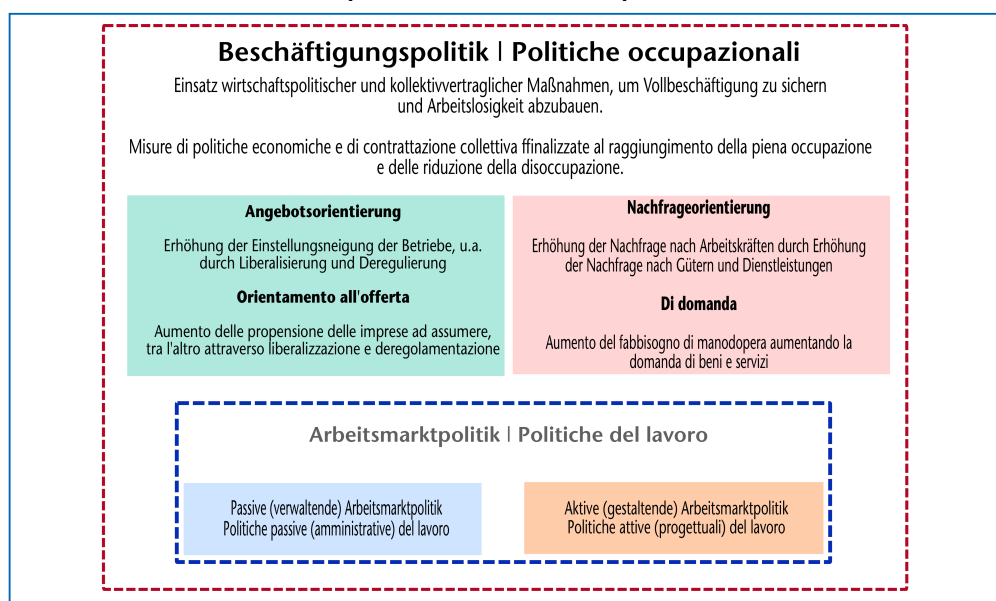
Beschäftigungspolitik | Politiche occupazionali

Einsatz wirtschaftspolitischer und kollektivvertraglicher Maßnahmen, um Vollbeschäftigung zu sichern und Arbeitslosigkeit abzubauen.

Misure di politiche economiche e di contrattazione collettiva ffinalizzate al raggiungimento della piena occupazione e delle riduzione della disoccupazione.

Angebotsorientierung

Erhöhung der Einstellungsneigung der Betriebe, u.a. durch Liberalisierung und Deregulierung

Orientamento all'offerta

Aumento delle propensione delle imprese ad assumere, tra l'altro attraverso liberalizzazione e deregolamentazione

Nachfrageorientierung

Erhöhung der Nachfrage nach Arbeitskräften durch Erhöhung der Nachfrage nach Gütern und Dienstleistungen

Di domanda

Aumento del fabbisogno di manodopera aumentando la domanda di beni e servizi

Arbeitsmarktpolitik | Politiche del lavoro

Passive (verwaltende) Arbeitsmarktpolitik
Politiche passive (amministrative) del lavoro

Aktive (gestaltende) Arbeitsmarktpolitik
Politiche attive (progettuali) del lavoro